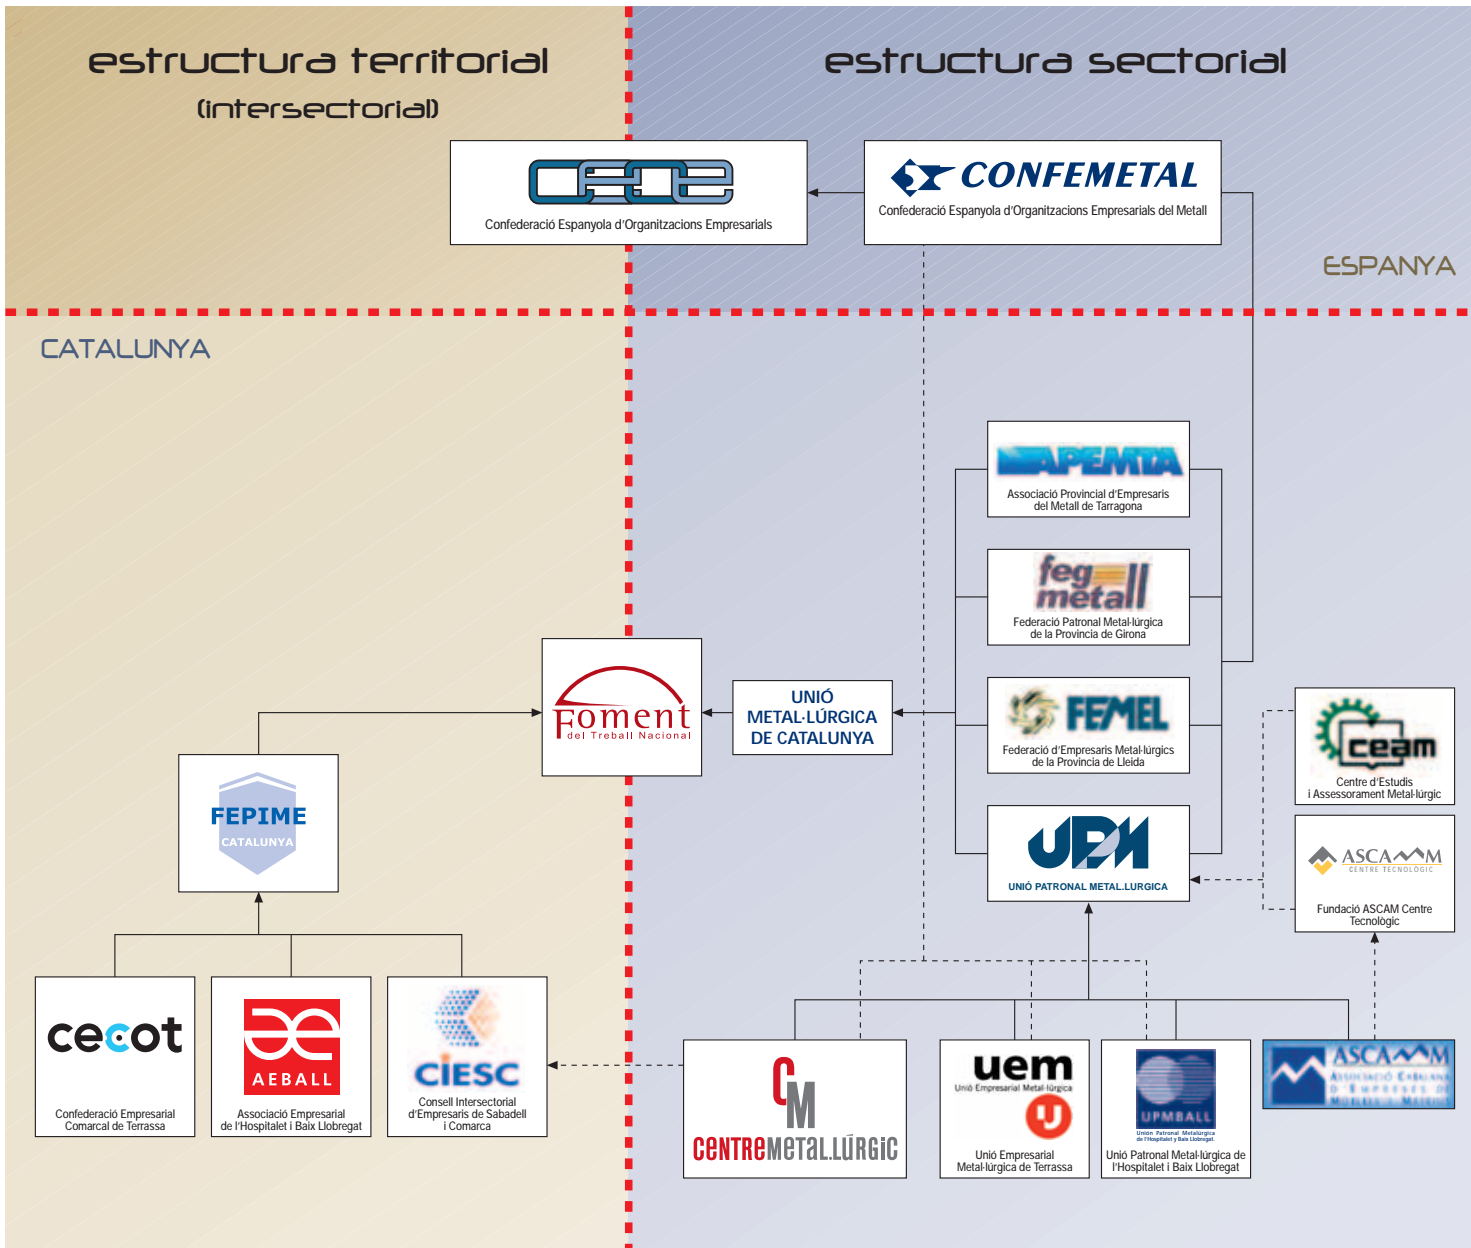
estructura territorial
(intersectorial)

estructura sectorial

CEOE
Confederació Espanyola d'Organitzacions Empresarials

CONFEMETAL
Confederació Espanyola d'Organitzacions Empresarials del Metall

ESPANYA

CATALUNYA

APEMTA
Associació Provincial d'Empresaris del Metall de Tarragona

feg metall
Federació Patronal Metal·lúrgica de la Provincia de Girona

FEMEL
Federació d'Empresaris Metal·lúrgics de la Provincia de Lleida

UPM
UNIÓ PATRONAL METAL.LURGICA

Foment del Treball Nacional

UNIÓ METAL·LÚRGICA DE CATALUNYA

ceam
Centre d'Estudis i Assessorament Metal·lúrgic

ASCAMM CENTRE TECNOLÒGIC
Fundació ASCAM Centre Tecnològic

FEPIME CATALUNYA

cecot
Confederació Empresarial Comarcal de Terrassa

AEBALL
Associació Empresarial de l'Hospitalet i Baix Llobregat

CIESC
Consell Intersectorial d'Empresaris de Sabadell i Comarca

CM
CENTREMETAL.LÚRGIC

uem
Unió Empresarial Metal·lúrgica
Unió Empresarial Metal·lúrgica de Terrassa

UPMBALL
Unión Patronal Metalúrgica de l'Hospitalet y Baix Llobregat
Unió Patronal Metal·lúrgica de l'Hospitalet i Baix Llobregat

ASCAMM
Associació Catalana d'Empreses de Motlles i Matrius